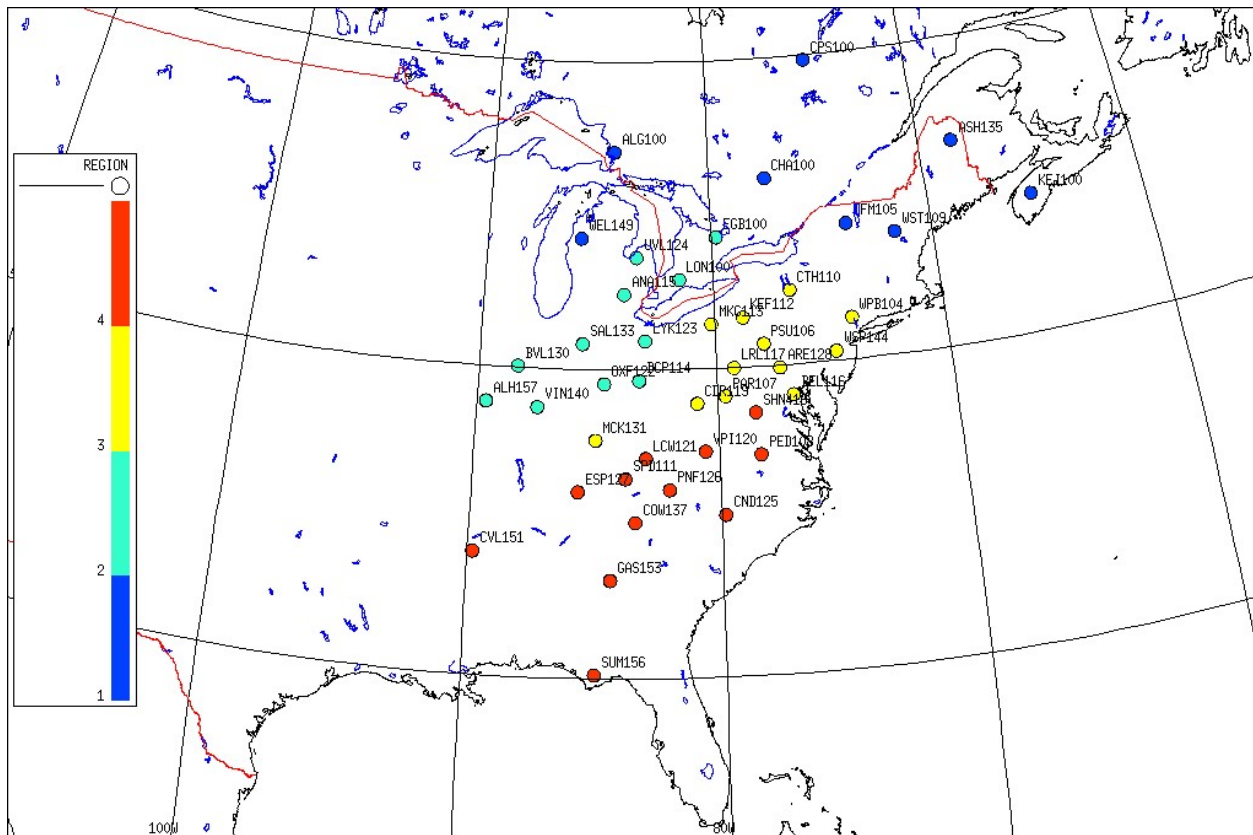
REGION

4

3

2

1

CPS100
ALG100
ASH135
CHA100
KEJ100
HFM105
WST109
WEL149
EGB100
UVL124
LON100
CTH110
ANA115
KEF112
MKG113
WPB104
SAL133
LYK123
PSU106
WSP144
BVL130
LRL117
ARE128
OXF122
DCP114
PAR107
BEL116
ALH157
VIN140
CDR119
SHN418
MCK131
VPI120
PED108
LCW121
SPD111
ESP127
PNF126
CND125
COW137
CVL151
GAS153
SUM156
100W
80W